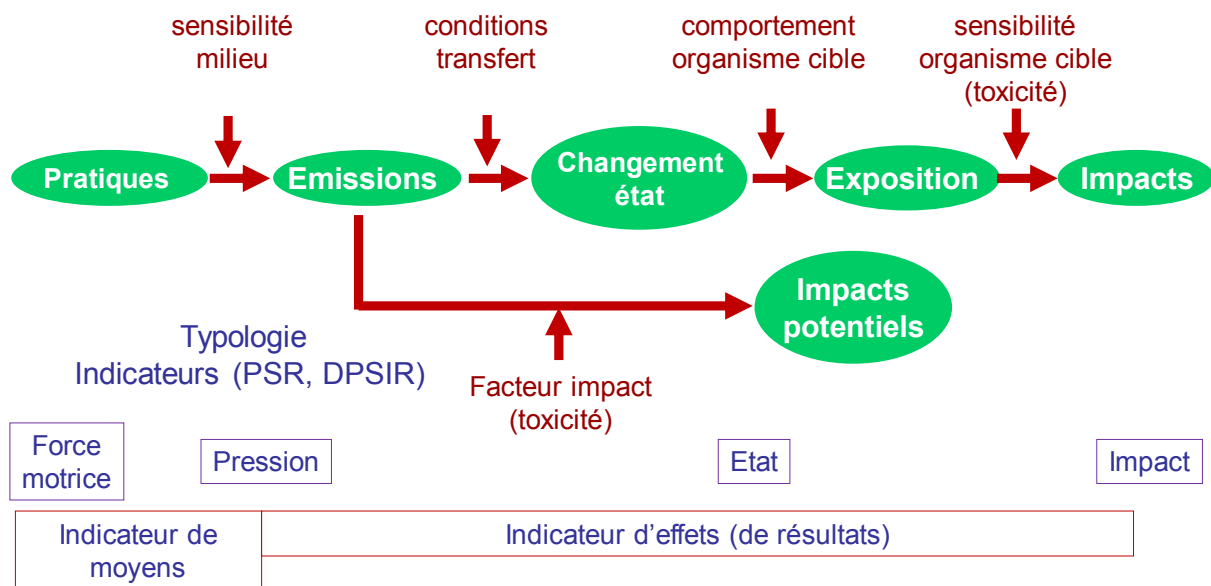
sensibilité milieu

conditions transfert

comportement organisme cible

sensibilité organisme cible (toxicité)

Pratiques

Emissions

Changement état

Exposition

Impacts

Impacts potentiels

Typologie Indicateurs (PSR, DPSIR)

Facteur impact (toxicité)

Force motrice

Pression

Etat

Impact

Indicateur de moyens

Indicateur d’effets (de résultats)